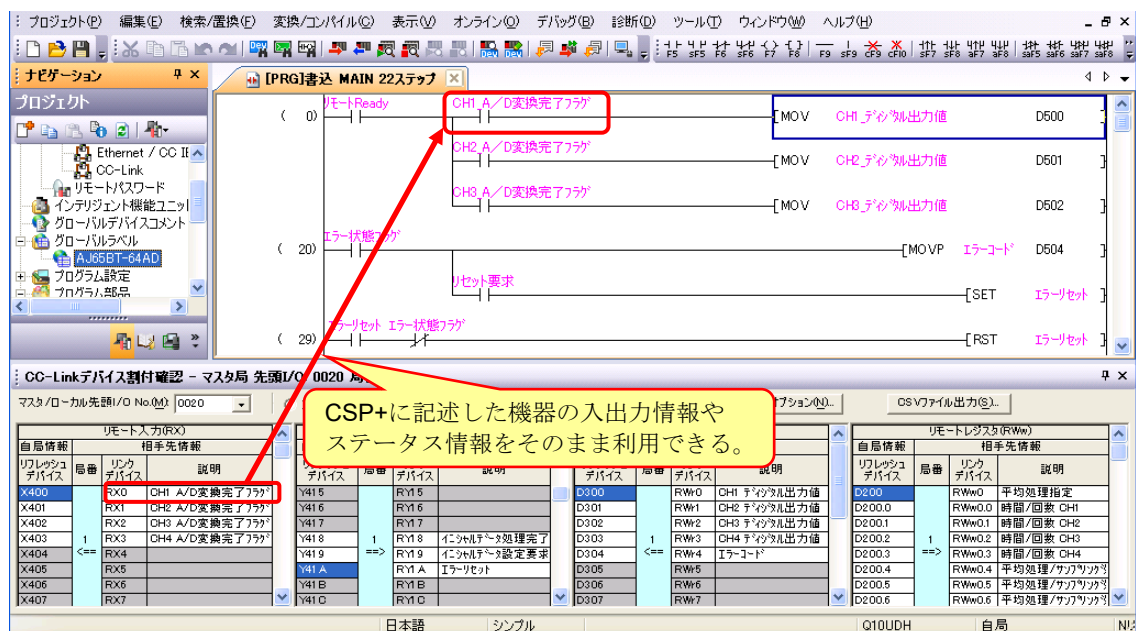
プロジェクト(P) 編集(E) 検索/置換(F) 変換/コンパイル(C) 表示(V) オンライン(O) デバッグ(B) 診断(D) ツール(T) ウィンドウ(W) ヘルプ(H)

ナビゲーション
プロジェクト
Ethernet / CC IE
CC-Link
リモートパスワード
インテリジェント機能ユニット
グローバルデバイスコメント
グローバルラベル
AJ65BT-64AD
プログラム設定
プログラム部品

[PRG]書込 MAIN 22ステップ

( 0) リモートReady CH1_A／D変換完了フラグ [MOV CH1_ディジタル出力値 D500
CH2_A／D変換完了フラグ [MOV CH2_ディジタル出力値 D501 ]
CH3_A／D変換完了フラグ [MOV CH3_ディジタル出力値 D502 ]
( 20) エラー状態フラグ [MOVP エラーコード D504 ]
リセット要求 [SET エラーリセット ]
( 29) エラーリセット エラー状態フラグ [RST エラーリセット ]

CC-Linkデバイス割付確認 - マスタ局 先頭I/O 0020 局

マスタ/ローカル先頭I/O No.(M) 0020

CSP+に記述した機器の入出力情報やステータス情報をそのまま利用できる。

オプション(N)... CSVファイル出力(S)...

| リモート入力(RX) | | | |
|---|---|---|---|
| 自局情報 | 相手先情報 | | |
| リフレッシュデバイス | 局番 | リンクデバイス | 説明 |
| X400 | | RX0 | CH1 A/D変換完了フラグ |
| X401 | | RX1 | CH2 A/D変換完了フラグ |
| X402 | | RX2 | CH3 A/D変換完了フラグ |
| X403 | 1 | RX3 | CH4 A/D変換完了フラグ |
| X404 | <== | RX4 | |
| X405 | | RX5 | |
| X406 | | RX6 | |
| X407 | | RX7 | |

| デバイス | 局番 | デバイス | 説明 |
|---|---|---|---|
| Y415 | | RY15 | |
| Y416 | | RY16 | |
| Y417 | | RY17 | |
| Y418 | 1 | RY18 | イニシャルデータ処理完了 |
| Y419 | ==> | RY19 | イニシャルデータ設定要求 |
| Y41A | | RY1A | エラーリセット |
| Y41B | | RY1B | |
| Y41C | | RY1C | |

| デバイス | 局番 | デバイス | 説明 |
|---|---|---|---|
| D300 | | RWr0 | CH1 ディジタル出力値 |
| D301 | | RWr1 | CH2 ディジタル出力値 |
| D302 | | RWr2 | CH3 ディジタル出力値 |
| D303 | 1 | RWr3 | CH4 ディジタル出力値 |
| D304 | <== | RWr4 | エラーコード |
| D305 | | RWr5 | |
| D306 | | RWr6 | |
| D307 | | RWr7 | |

| リモートレジスタ(RWw) | | | |
|---|---|---|---|
| 自局情報 | 相手先情報 | | |
| リフレッシュデバイス | 局番 | リンクデバイス | 説明 |
| D200 | | RWw0 | 平均処理指定 |
| D200.0 | | RWw0.0 | 時間/回数 CH1 |
| D200.1 | | RWw0.1 | 時間/回数 CH2 |
| D200.2 | 1 | RWw0.2 | 時間/回数 CH3 |
| D200.3 | ==> | RWw0.3 | 時間/回数 CH4 |
| D200.4 | | RWw0.4 | 平均処理/サンプリング |
| D200.5 | | RWw0.5 | 平均処理/サンプリング |
| D200.6 | | RWw0.6 | 平均処理/サンプリング |

日本語 シンプル Q10UDH 自局